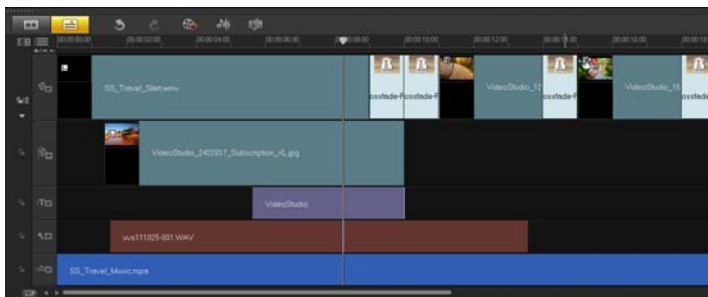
00:00:00:00
00:00:02:00
00:00:04:00
00:00:06:00
00:00:08:00
00:00:10:00
00:00:12:00
00:00:14:00
00:00:16:00
00:00:18:00

SS_Travel_Start.wmv
ossfade-F
ossfade-F
VideoStudio_12
ossfade-
VideoStudio_16

VideoStudio_2422017_Subscription_XL.jpg

VideoStudio

uvs111025-001.WAV

SS_Travel_Music.mpa